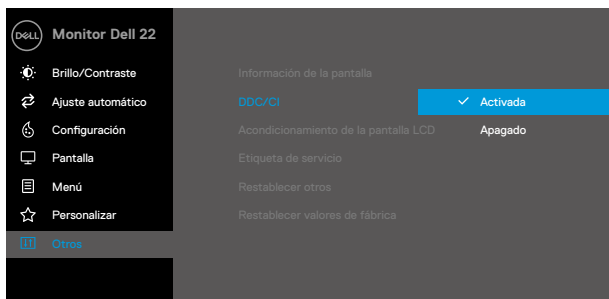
DELL Monitor Dell 22

Brillo/Contraste
Ajuste automático
Configuración
Pantalla
Menú
Personalizar
Otros

Información de la pantalla
DDC/CI
Acondicionamiento de la pantalla LCD
Etiqueta de servicio
Restablecer otros
Restablecer valores de fábrica

✓ Activada
Apagado